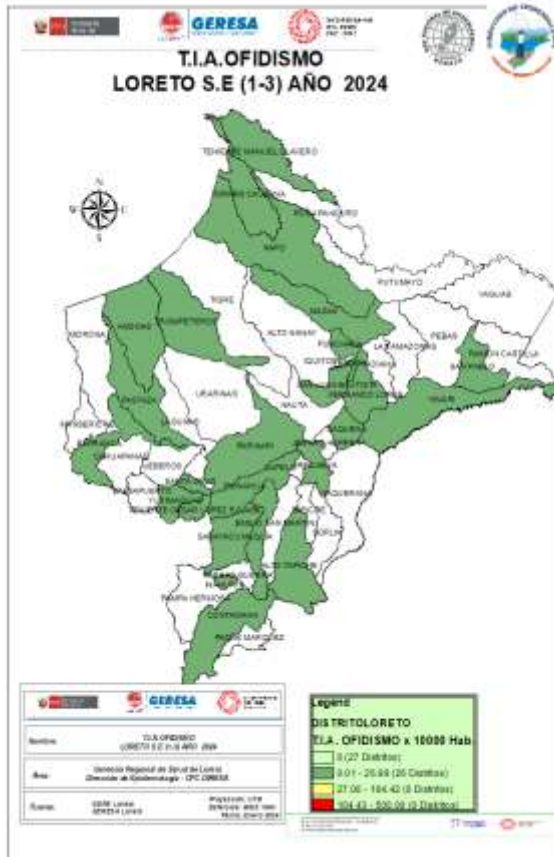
GERESA

T.I.A.OFIDISMO
LORETO S.E (1-3) AÑO 2024

TENIENTE MANUEL CLAVERO

N
S

TIGRE
ALTO NANAY
PUTUMAYO
YAGUAS
PEBAS
MORONA
URARINAS
NAUTA
JEBEROS
REQUENA
SOPLIN
PAMPA HERMOSA
CONTAMANA
PADRE MARQUEZ

GERESA

| Nombre: | T.I.A OFIDISMO LORETO S.E (1-3) AÑO 2024 |
|---|---|
| Área: | Gerencia Regional de Salud de Loreto Dirección de Epidemiología - DPC GERESA |
| Fuente: | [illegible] |

Legend
DISTRITOLORETO
T.I.A . OFIDISMO x 10000 Hab
0 (27 Distritos)
0.01 - 26.88 (26 Distritos)
27.00 - 104.42 (0 Distritos)
104.43 - 500.00 (0 Distritos)